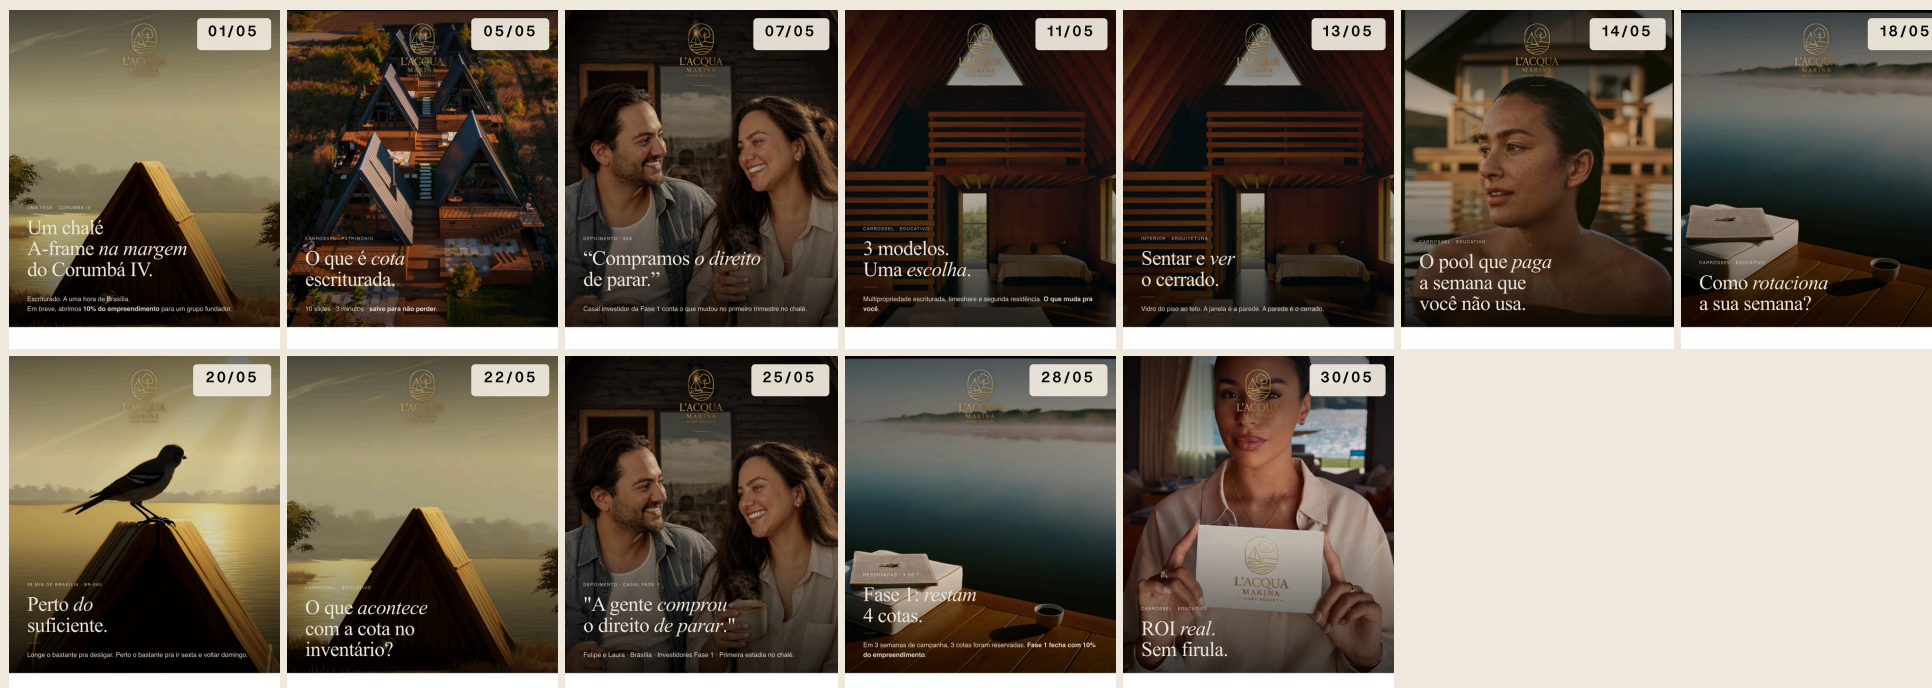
01/05
L'ACQUA
UMA TESE · CORUMBÁ IV
Um chalé A-frame na margem do Corumbá IV.
Escriturado. A uma hora de Brasília.
Em breve, abrimos 10% do empreendimento para um grupo fundador.

05/05
L'ACQUA MARINA
CARROSSEL · PATRIMÔNIO
O que é cota escriturada.
10 slides · 3 minutos · salve para não perder

07/05
L'ACQUA MARINA
DEPOIMENTO · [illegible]
"Compramos o direito de parar."
Casal investidor da Fase 1 conta o que mudou no primeiro trimestre no chalé.

11/05
L'ACQUA MARINA
CARROSSEL · EDUCATIVO
3 modelos. Uma escolha.
Multipropriedade escriturada, timeshare e segunda residência. O que muda pra você.

13/05
L'ACQUA MARINA
INTERIOR · ARQUITETURA
Sentar e ver o cerrado.
Vidro do piso ao teto. A janela é a parede. A parede é o cerrado.

14/05
L'ACQUA MARINA
CARROSSEL · EDUCATIVO
O pool que paga a semana que você não usa.

18/05
L'ACQUA MARINA
CARROSSEL · EDUCATIVO
Como rotaciona a sua semana?

20/05
L'ACQUA MARINA
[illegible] DE BRASÍLIA · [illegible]
Perto do suficiente.
Longe o bastante pra desligar. Perto o bastante pra ir sexta e voltar domingo.

22/05
L'ACQUA
CARROSSEL · EDUCATIVO
O que acontece com a cota no inventário?

25/05
L'ACQUA MARINA
DEPOIMENTO · CASAL FASE 1
"A gente comprou o direito de parar."
Felipe e Laura · Brasília · Investidores Fase 1 · Primeira estadia no chalé.

28/05
L'ACQUA MARINA
RESERVADAS · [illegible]
Fase 1: restam 4 cotas.
Em 3 semanas de campanha, 3 cotas foram reservadas. Fase 1 fecha com 10% do empreendimento.

30/05
L'ACQUA
L'ACQUA MARINA
CARROSSEL · EDUCATIVO
ROI real. Sem firula.